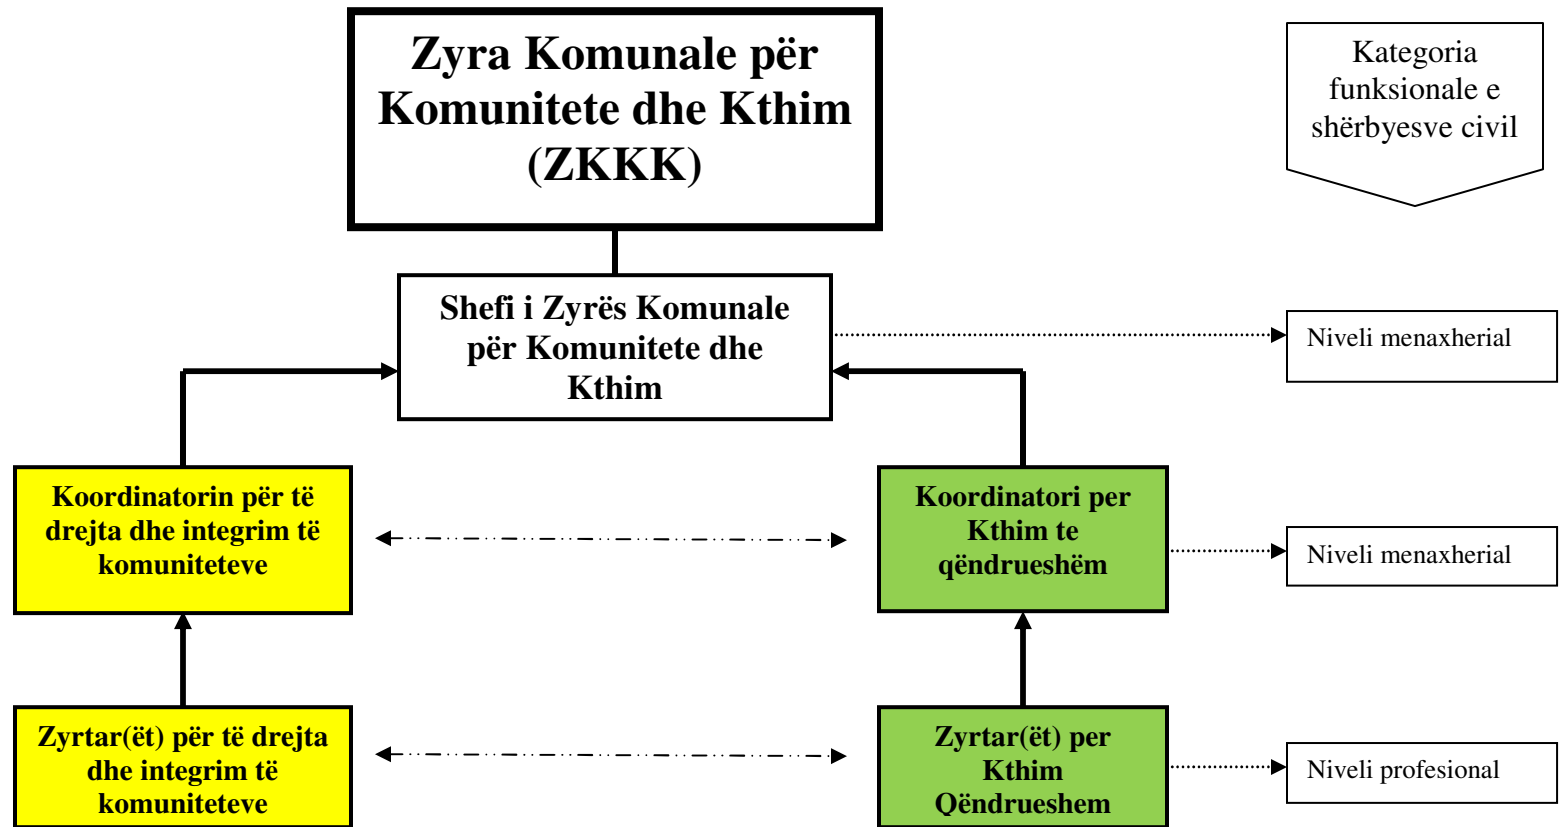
Zyra Komunale për Komunitete dhe Kthim (ZKKK)

Kategoria funksionale e shërbyesve civil

Shefi i Zyrës Komunale për Komunitete dhe Kthim

Niveli menaxherial

Koordinatorin për të drejta dhe integrim të komuniteteve

Koordinatori per Kthim te qëndrueshëm

Niveli menaxherial

Zyrtar(ët) për të drejta dhe integrim të komuniteteve

Zyrtar(ët) per Kthim Qëndrueshem

Niveli profesional